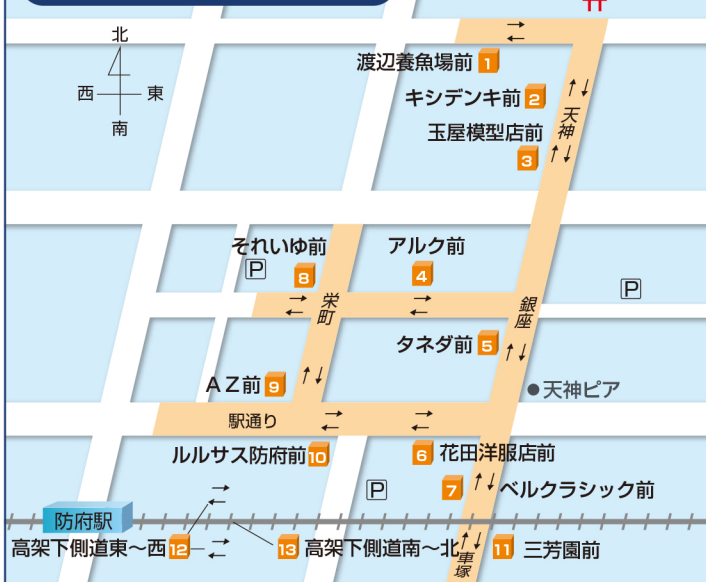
北
西
東
南

渡辺養魚場前 1
キシデンキ前 2
玉屋模型店前 3
天神
それいゆ前 8
P
アルク前 4
P
栄町
銀座
タネダ前 5
A Z前 9
天神ピア
駅通り
ルルサス防府前 10
6 花田洋服店前
P
7 ベルクラシック前
防府駅
高架下側道東～西 12
13 高架下側道南～北
車塚
11 三芳園前